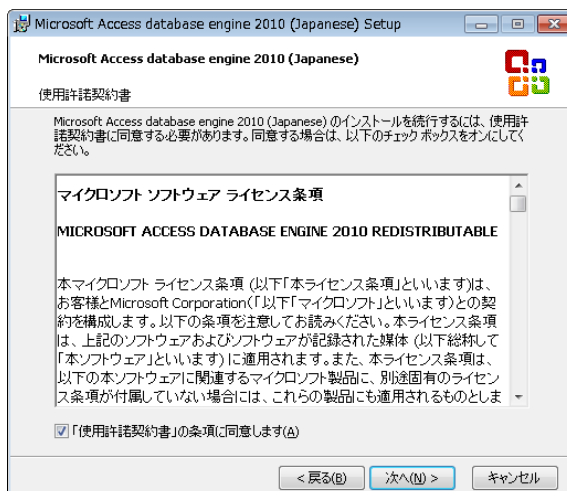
Microsoft Access database engine 2010 (Japanese) Setup

Microsoft Access database engine 2010 (Japanese)

使用許諾契約書

Microsoft Access database engine 2010 (Japanese) のインストールを続行するには、使用許諾契約書に同意する必要があります。同意する場合は、以下のチェック ボックスをオンにしてください。

マイクロソフト ソフトウェア ライセンス条項

MICROSOFT ACCESS DATABASE ENGINE 2010 REDISTRIBUTABLE

本マイクロソフト ライセンス条項 (以下「本ライセンス条項」といいます)は、お客様とMicrosoft Corporation (「以下「マイクロソフト」といいます)との契約を構成します。以下の条項を注意してお読みください。本ライセンス条項は、上記のソフトウェアおよびソフトウェアが記録された媒体 (以下総称して「本ソフトウェア」といいます) に適用されます。また、本ライセンス条項は、以下の本ソフトウェアに関連するマイクロソフト製品に、別途固有のライセンス条項が付属していない場合には、これらの製品にも適用されるものとしま

「使用許諾契約書」の条項に同意します(A)

< 戻る(B)　次へ(N) >　キャンセル